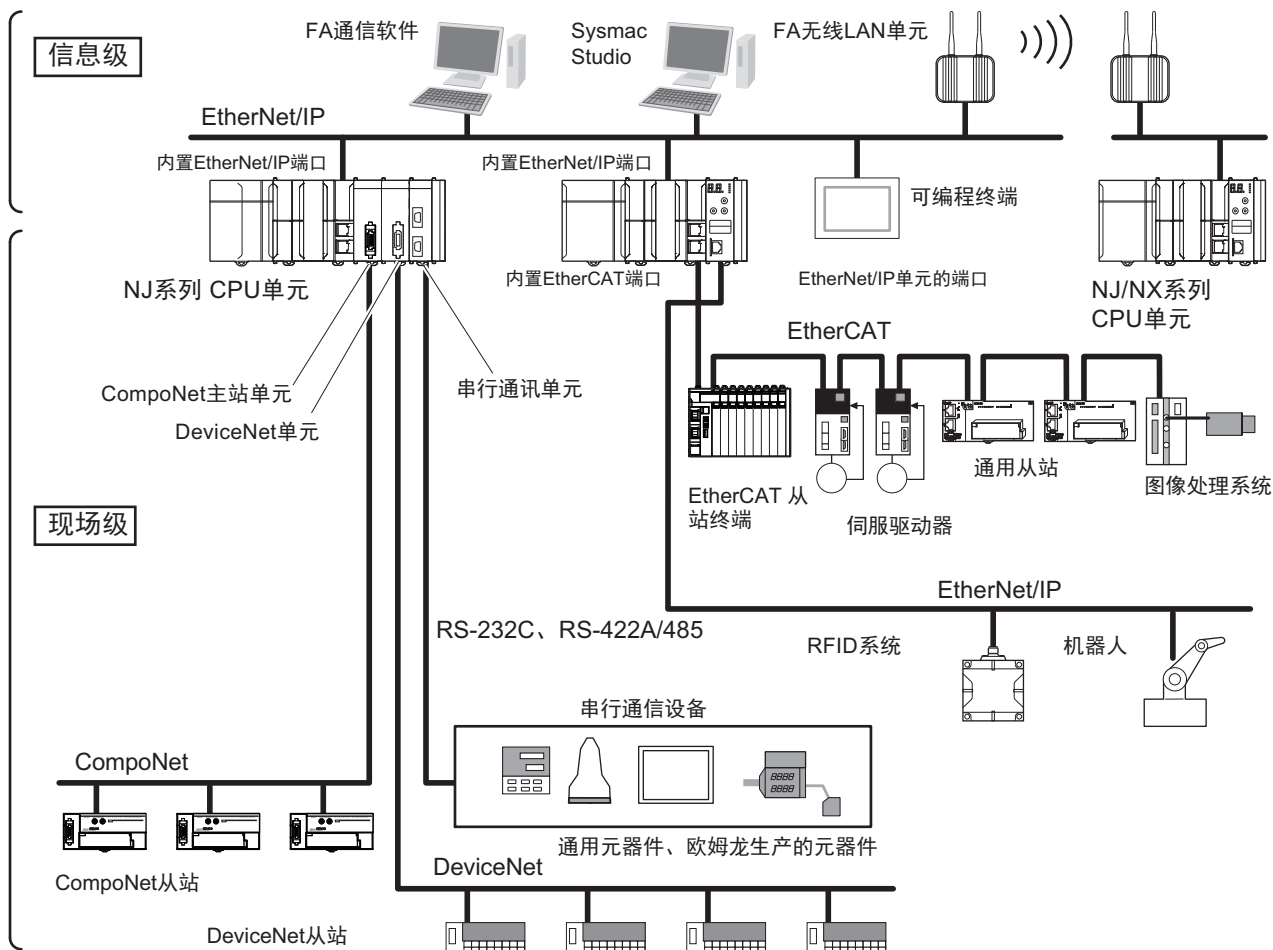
信息级

FA通信软件

Sysmac Studio

FA无线LAN单元

EtherNet/IP

内置EtherNet/IP端口

内置EtherNet/IP端口

可编程终端

NJ系列 CPU单元

内置EtherCAT端口

EtherNet/IP单元的端口

NJ/NX系列 CPU单元

EtherCAT

CompoNet主站单元

串行通讯单元

DeviceNet单元

通用从站

图像处理系统

EtherCAT 从站终端

伺服驱动器

现场级

EtherNet/IP

RS-232C、RS-422A/485

RFID系统

机器人

串行通信设备

CompoNet

通用元器件、欧姆龙生产的元器件

DeviceNet

CompoNet从站

DeviceNet从站